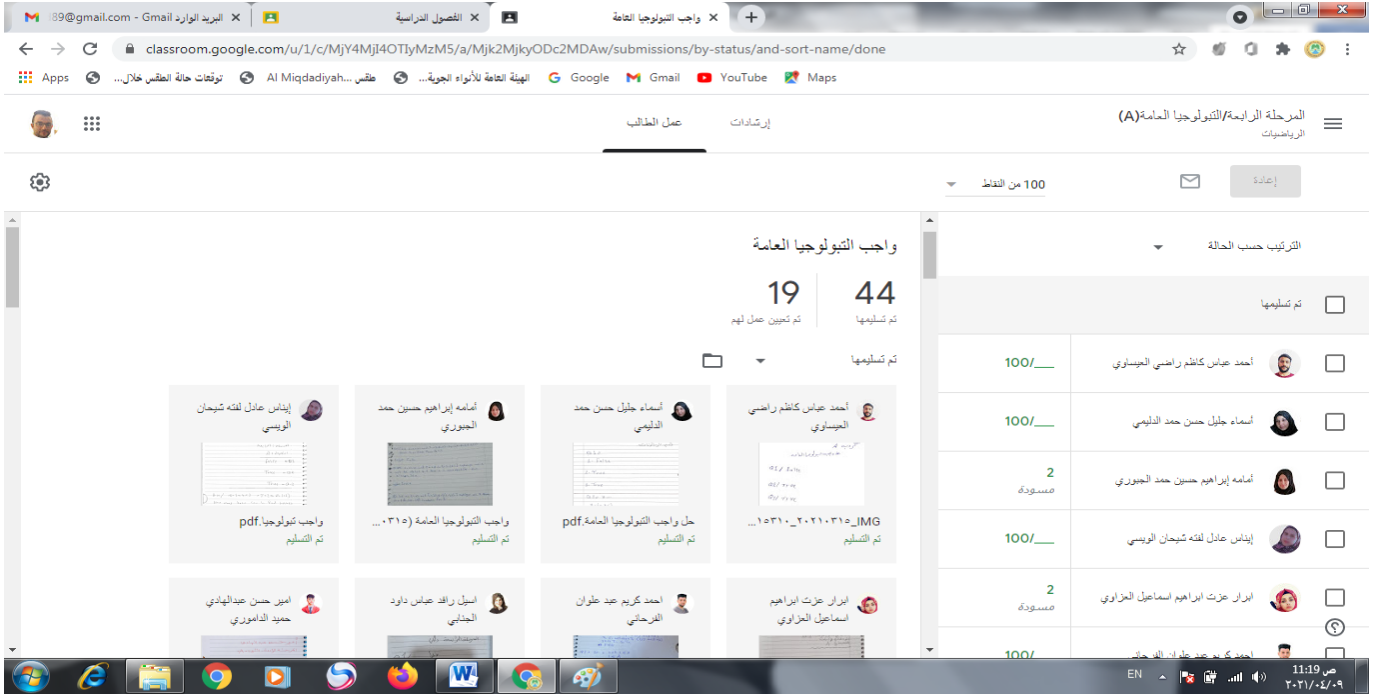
89@gmail.com - Gmail البريد الوارد
الفصول الدراسية
واجب التبولوجيا العامة

classroom.google.com/u/1/c/MjY4MjI4OTIyMzM5/a/Mjk2MjkyODc2MDAw/submissions/by-status/and-sort-name/done

Apps
توقعات حالة الطقس خلال...
Al Miqdadiyah... طقس
الهيئة العامة للأنواء الجوية...
Google
Gmail
YouTube
Maps

المرحلة الرابعة/التبولوجيا العامة(A)
الرياضيات

إرشادات
عمل الطالب

إعادة
100 من النقاط

الترتيب حسب الحالة

تم تسليمها

أحمد عباس كاظم راضي العيساوي 100/___
أسماء جليل حسن حمد الدليمي 100/___
أمامه إبراهيم حسين حمد الجبوري 2 مسودة
إيناس عادل لفته شيحان الويسي 100/___
ابرار عزت ابراهيم اسماعيل العزاوي 2 مسودة
احمد كريم عبد علوان الفرحاني 100/___

واجب التبولوجيا العامة

44
تم تسليمها

19
تم تعيين عمل لهم

تم تسليمها

أحمد عباس كاظم راضي العيساوي
IMG_۲۰۲۱۰۳۱۵_۱۵۳۱۰...
تم التسليم

أسماء جليل حسن حمد الدليمي
حل واجب التبولوجيا العامة.pdf
تم التسليم

أمامه إبراهيم حسين حمد الجبوري
واجب التبولوجيا العامة (۰۳۱۵...
تم التسليم

إيناس عادل لفته شيحان الويسي
واجب تبولوجيا.pdf
تم التسليم

ابرار عزت ابراهيم اسماعيل العزاوي
احمد كريم عبد علوان الفرحاني
اسيل رافد عباس داود الجنابي
امير حسن عبدالهادي حميد الداموري

EN
11:19 ص
۲۰۲۱/۰٤/۰۹